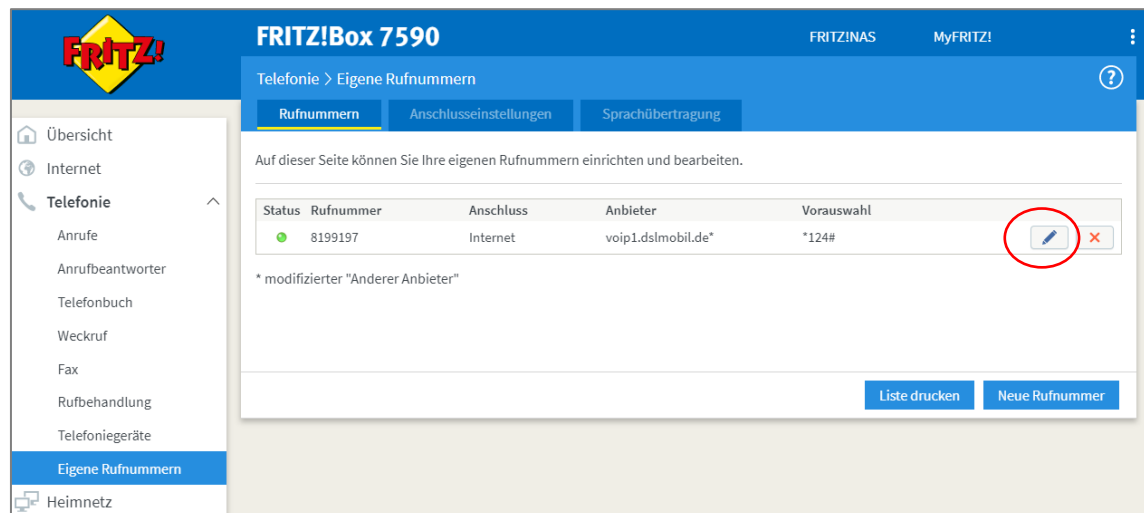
FRITZ!

FRITZ!Box 7590

FRITZ!NAS

MyFRITZ!

Telefonie > Eigene Rufnummern

?

Rufnummern

Anschlusseinstellungen

Sprachübertragung

Übersicht

Internet

Telefonie

Anrufe

Anrufbeantworter

Telefonbuch

Weckruf

Fax

Rufbehandlung

Telefoniegeräte

Eigene Rufnummern

Heimnetz

Auf dieser Seite können Sie Ihre eigenen Rufnummern einrichten und bearbeiten.

| Status | Rufnummer | Anschluss | Anbieter | Vorauswahl |
|---|---|---|---|---|
| | 8199197 | Internet | voip1.dslmobil.de* | *124# |

* modifizierter "Anderer Anbieter"

Liste drucken

Neue Rufnummer